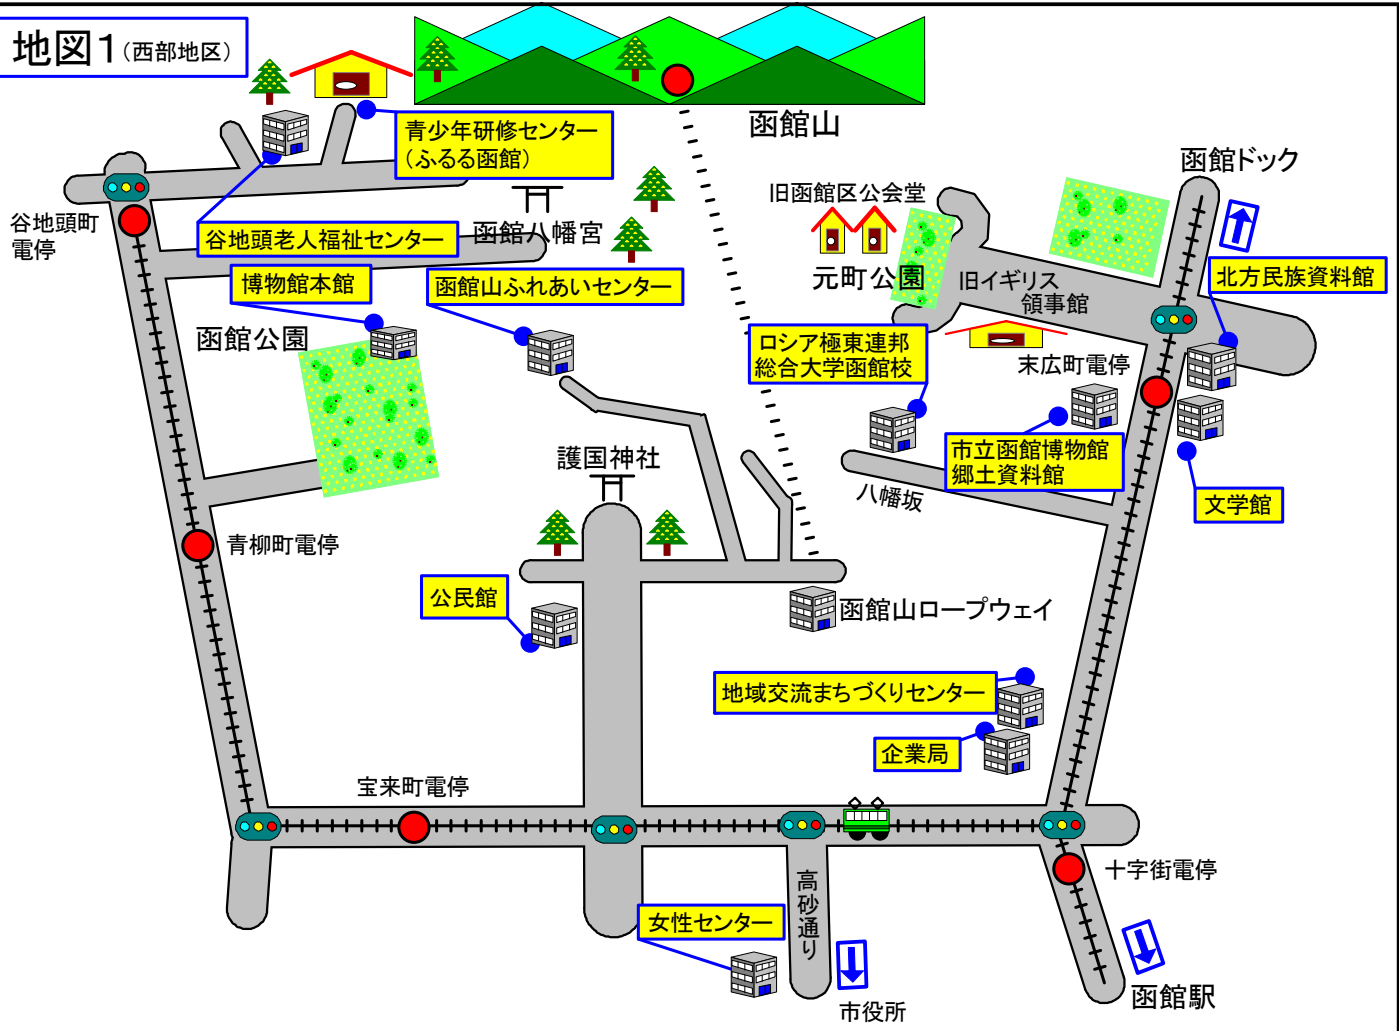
地図1（西部地区）

青少年研修センター（ふるる函館）

函館山

函館ドック

旧函館区公会堂

谷地頭町電停

谷地頭老人福祉センター

函館八幡宮

元町公園

旧イギリス領事館

北方民族資料館

博物館本館

函館山ふれあいセンター

函館公園

ロシア極東連邦総合大学函館校

末広町電停

市立函館博物館郷土資料館

護国神社

八幡坂

文学館

青柳町電停

公民館

函館山ロープウェイ

地域交流まちづくりセンター

企業局

宝来町電停

十字街電停

高砂通り

女性センター

市役所

函館駅